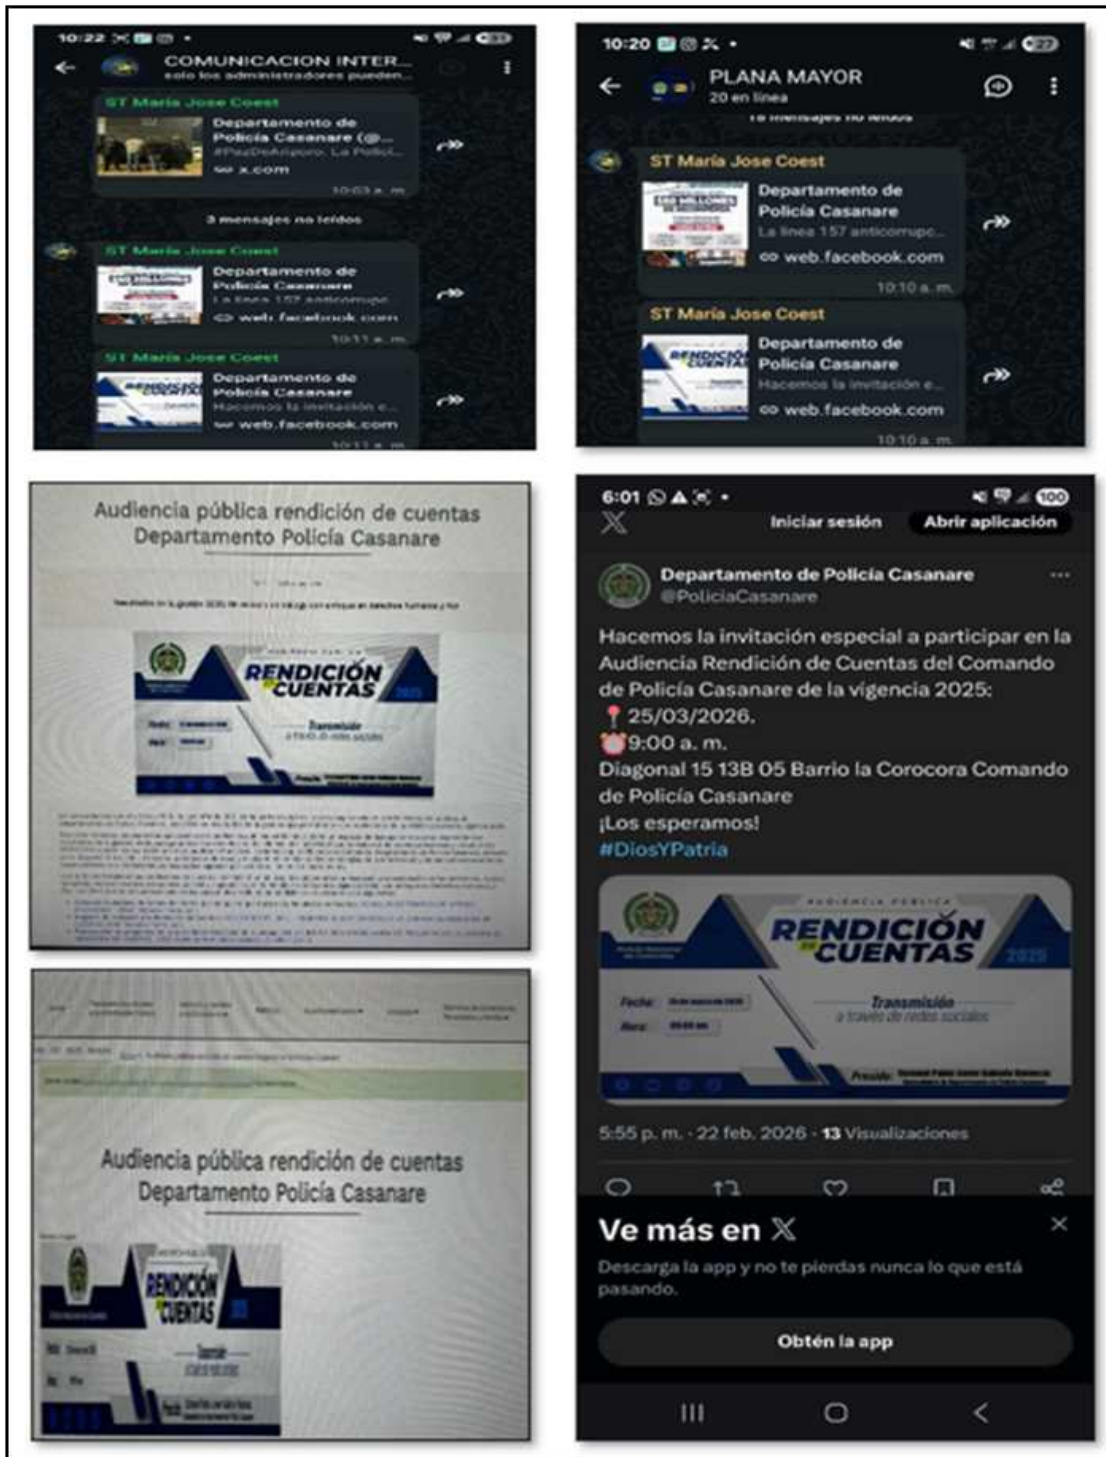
10:22

COMUNICACION INTER...
solo los administradores pueden...

ST Maria Jose Coest
Departamento de Policía Casanare (@...
#PazDeAriporo. La Polic...
x.com
10:03 a. m.

3 mensajes no leídos

ST Maria Jose Coest
Departamento de Policía Casanare
La línea 157 anticorrupc...
web.facebook.com
10:11 a. m.

ST Maria Jose Coest
Departamento de Policía Casanare
Hacemos la invitación e...
web.facebook.com
10:11 a. m.

10:20

PLANA MAYOR
20 en línea

ST Maria Jose Coest
Departamento de Policía Casanare
La línea 157 anticorrupc...
web.facebook.com
10:10 a. m.

ST Maria Jose Coest
Departamento de Policía Casanare
Hacemos la invitación e...
web.facebook.com
10:10 a. m.

Audiencia pública rendición de cuentas
Departamento Policía Casanare

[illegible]

RENDICIÓN CUENTAS 2025
Transmisión

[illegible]

6:01

Iniciar sesión
Abrir aplicación

Departamento de Policía Casanare
@PoliciaCasanare

Hacemos la invitación especial a participar en la Audiencia Rendición de Cuentas del Comando de Policía Casanare de la vigencia 2025:
📍25/03/2026.
⏰9:00 a. m.
Diagonal 15 13B 05 Barrio la Corocora Comando de Policía Casanare
¡Los esperamos!
#DiosYPatria

AUDIENCIA PÚBLICA
RENDICIÓN DE CUENTAS 2025
Fecha:
Hora:
Transmisión
a través de redes sociales
Preside:

5:55 p. m. · 22 feb. 2026 · 13 Visualizaciones

Ve más en X
Descarga la app y no te pierdas nunca lo que está pasando.
Obtén la app

Audiencia pública rendición de cuentas
Departamento Policía Casanare

RENDICIÓN CUENTAS 2025